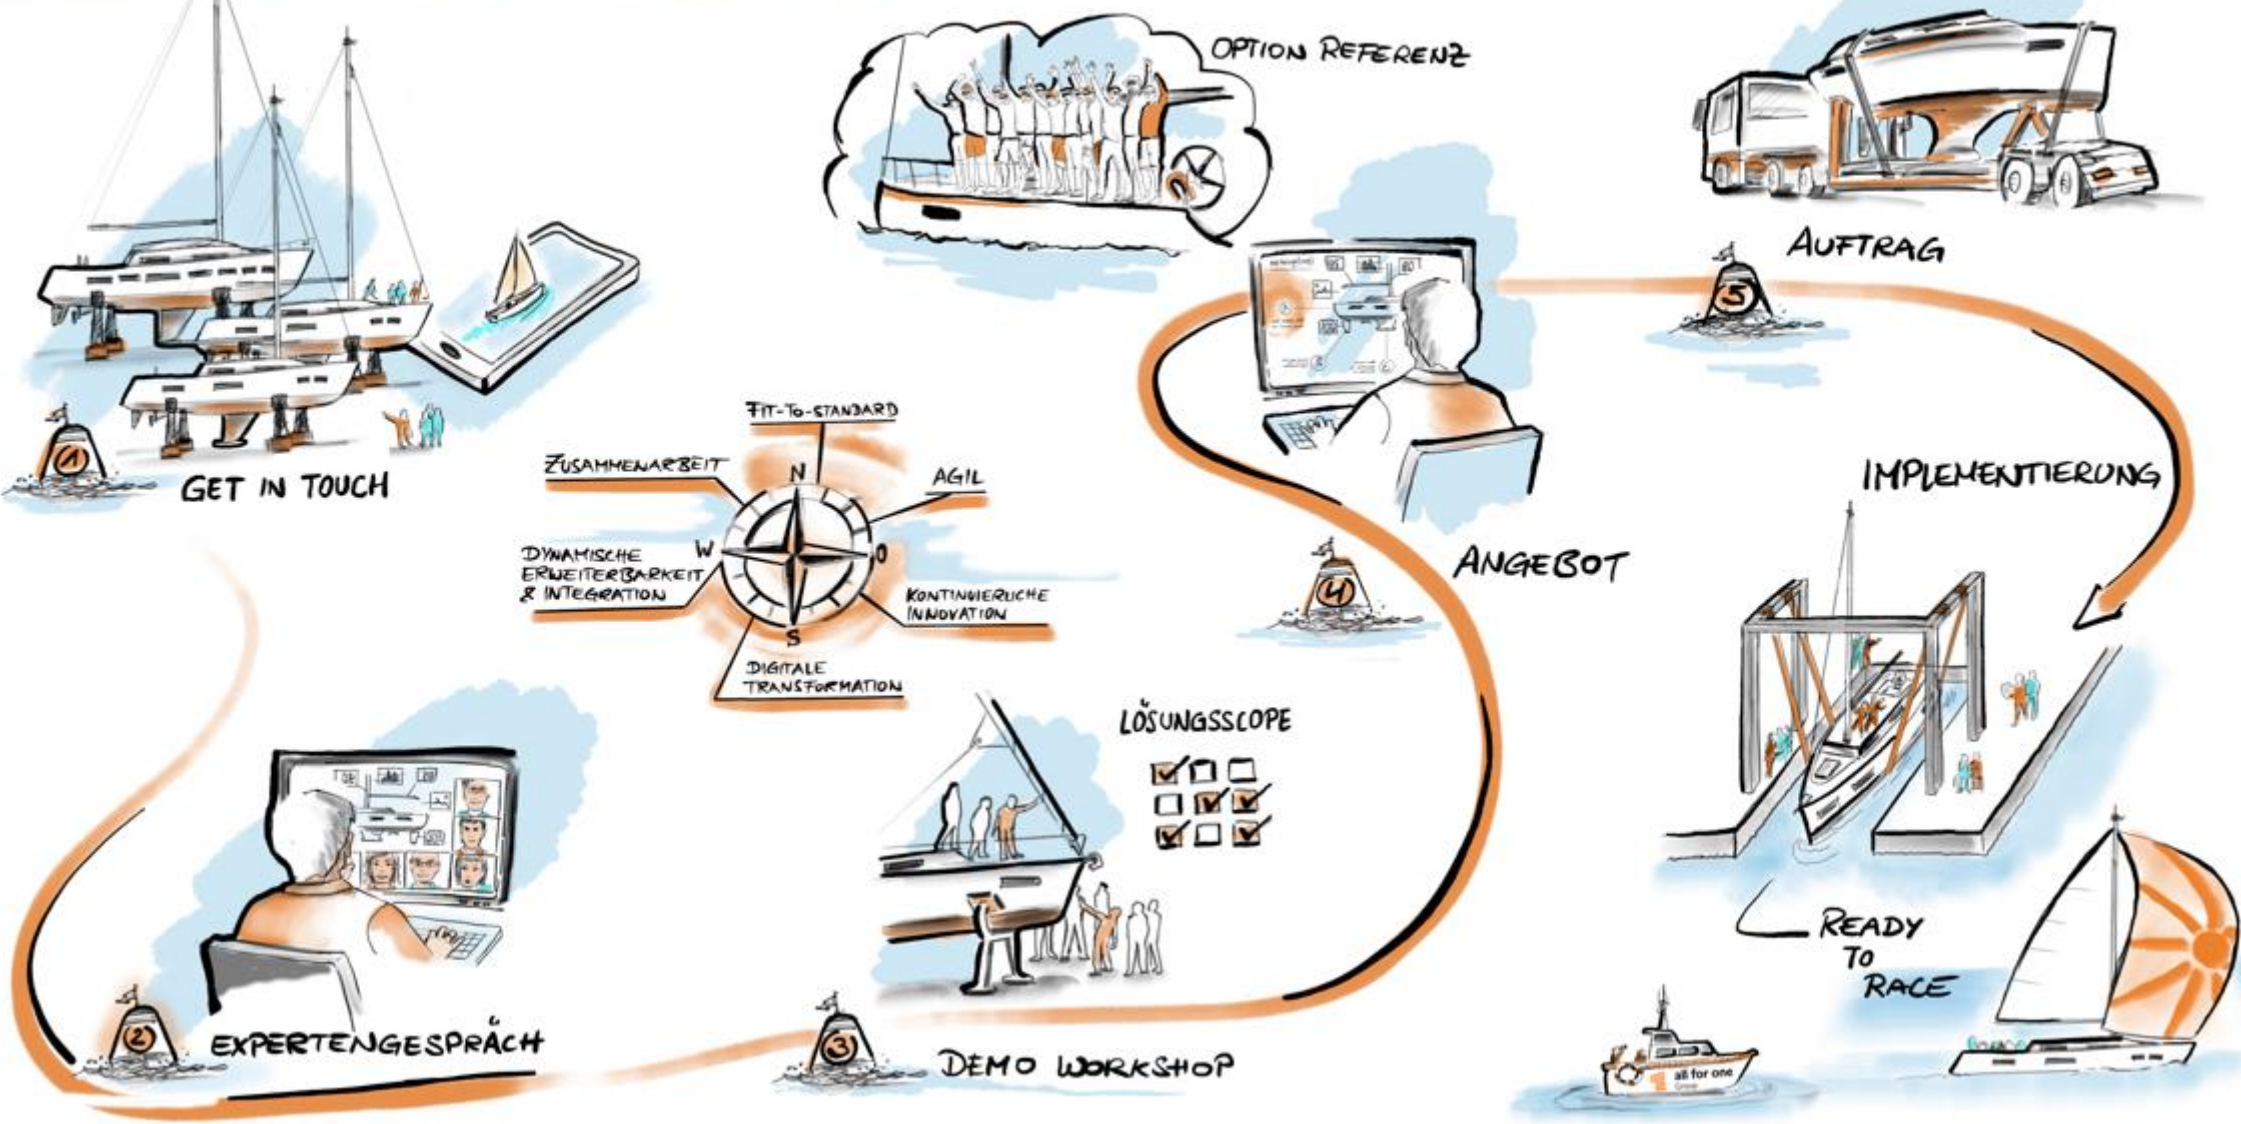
OPTION REFERENZ

AUFTRAG

5

1

GET IN TOUCH

FIT-TO-STANDARD

ZUSAMMENARBEIT

AGIL

N

W

O

S

DYNAMISCHE ERWEITERBARKEIT & INTEGRATION

KONTINUIERLICHE INNOVATION

DIGITALE TRANSFORMATION

4

ANGEBOT

IMPLEMENTIERUNG

LÖSUNGSSCOPE

2

EXPERTENGESPRÄCH

3

DEMO WORKSHOP

READY TO RACE

all for one